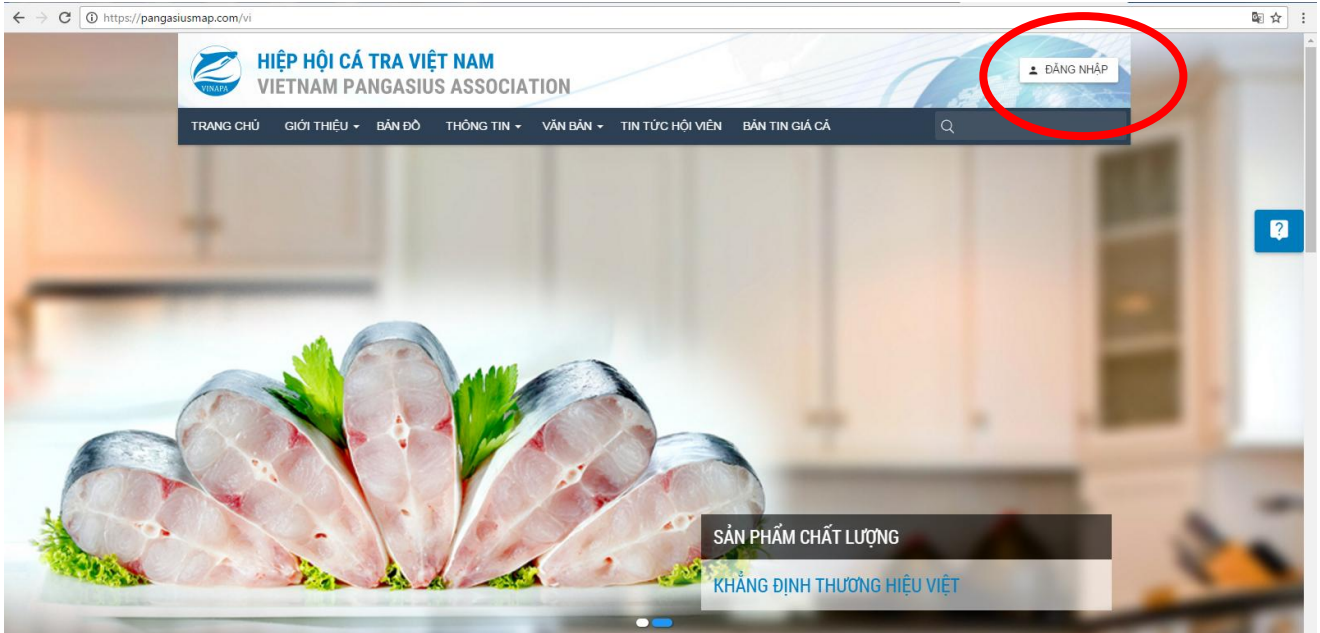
https://pangasiusmap.com/vi

VINAPA

HIỆP HỘI CÁ TRA VIỆT NAM
VIETNAM PANGASIUS ASSOCIATION

ĐĂNG NHẬP

TRANG CHỦ GIỚI THIỆU BẢN ĐỒ THÔNG TIN VĂN BẢN TIN TỨC HỘI VIÊN BẢN TIN GIÁ CẢ

?

SẢN PHẨM CHẤT LƯỢNG

KHẲNG ĐỊNH THƯƠNG HIỆU VIỆT